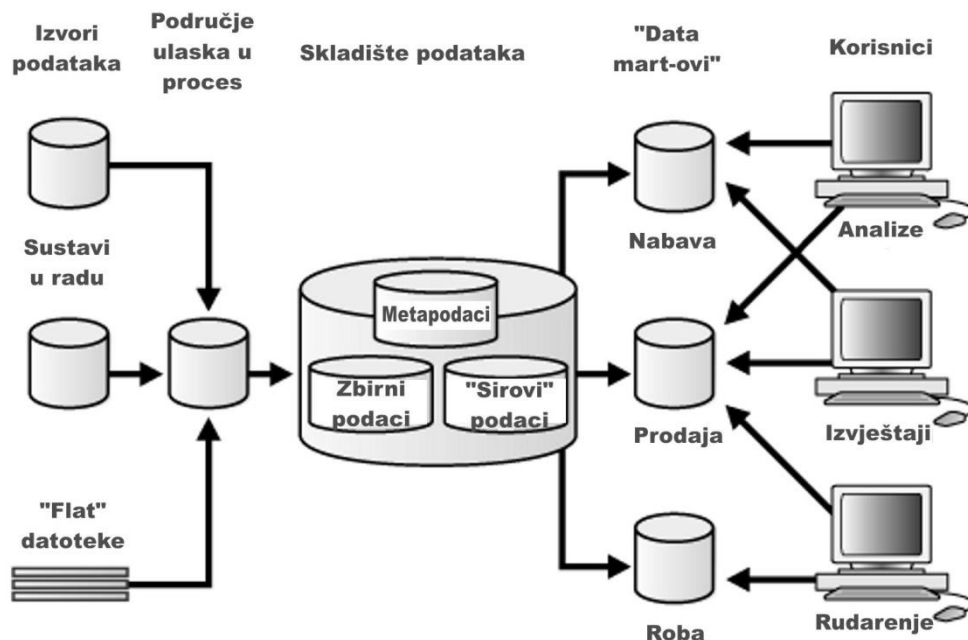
Izvori podataka

Područje ulaska u proces

Skladište podataka

"Data mart-ovi"

Korisnici

Sustavi u radu

Metapodaci

Zbirni podaci

"Sirovi" podaci

Nabava

Analize

Prodaja

Izvještaji

"Flat" datoteke

Roba

Rudarenje